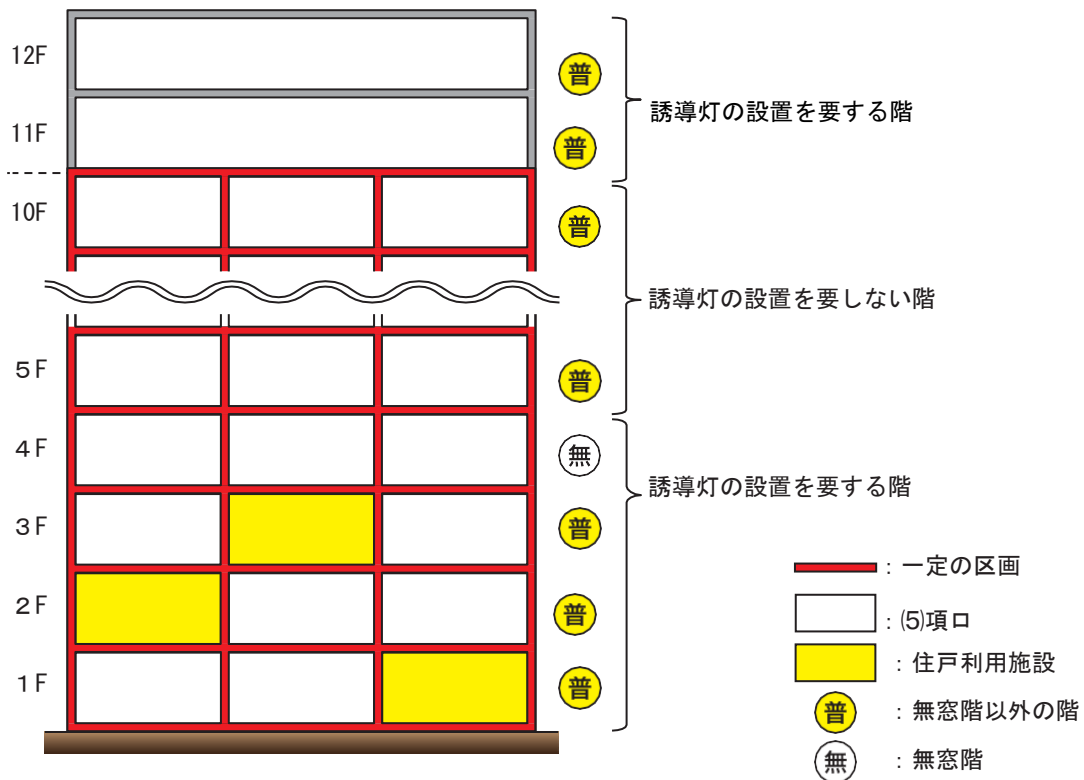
12F 普

11F 普

誘導灯の設置を要する階

10F 普

誘導灯の設置を要しない階

5F 普

4F 無

誘導灯の設置を要する階

3F 普

2F 普

1F 普

：一定の区画

：(5)項ロ

：住戸利用施設

普 ：無窓階以外の階

無 ：無窓階